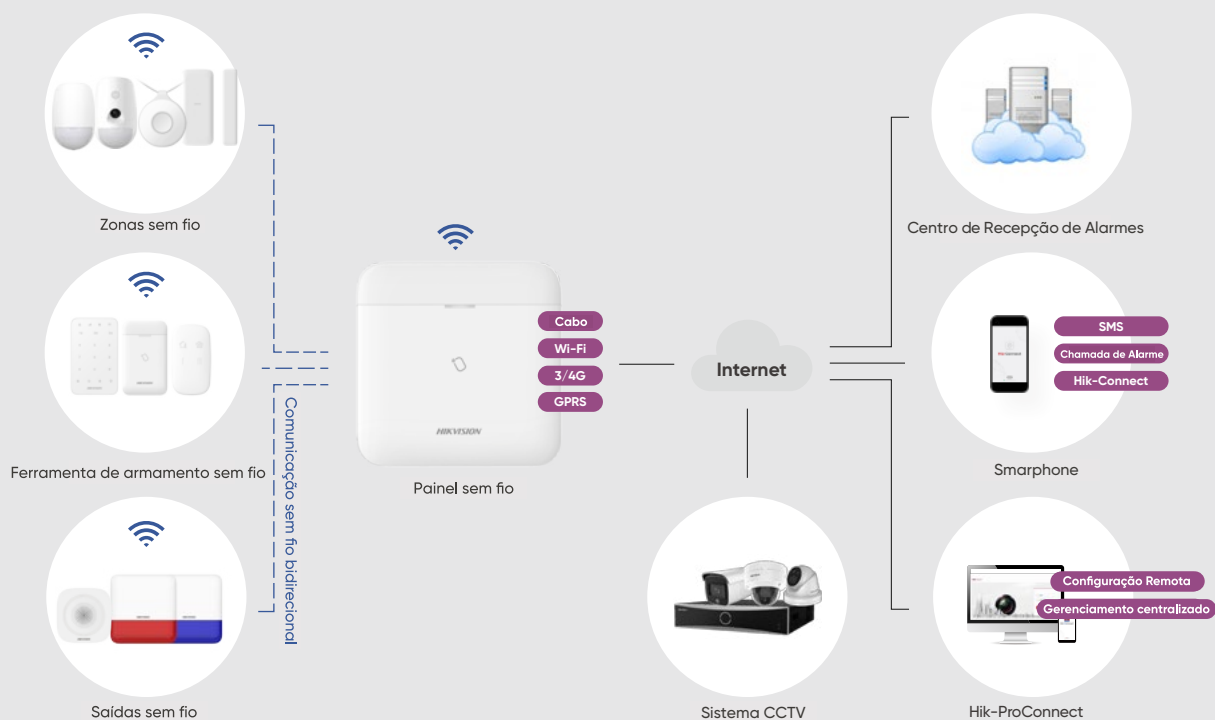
Zonas sem fio

Ferramenta de armamento sem fio

Saídas sem fio

Comunicação sem fio bidirecional

HIKVISION

Cabo
Wi-Fi
3/4G
GPRS

Painel sem fio

Internet

Sistema CCTV

Centro de Recepção de Alarmes

SMS
Chamada de Alarme
Hik-Connect

Smarphone

Configuração Remota
Gerenciamento centralizado

Hik-ProConnect